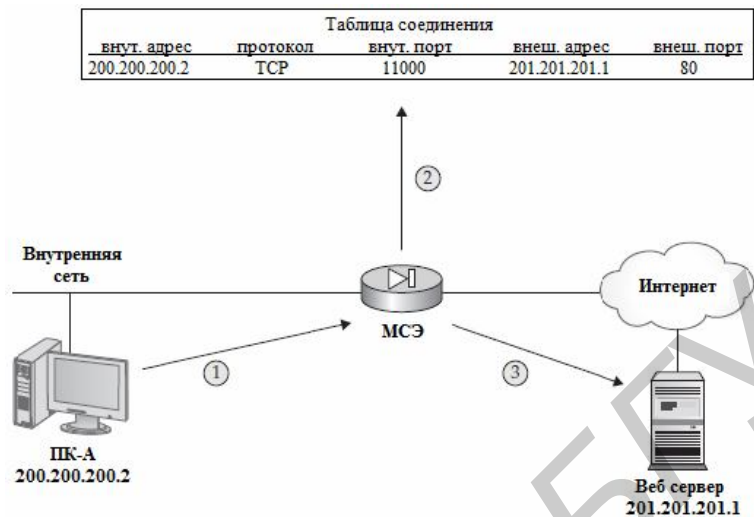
Таблица соединения

| внут. адрес | протокол | внут. порт | внеш. адрес | внеш. порт |
|---|---|---|---|---|
| 200.200.200.2 | TCP | 11000 | 201.201.201.1 | 80 |

2

Внутренняя сеть

МСЭ

Интернет

1

3

ПК-А
200.200.200.2

Веб сервер
201.201.201.1